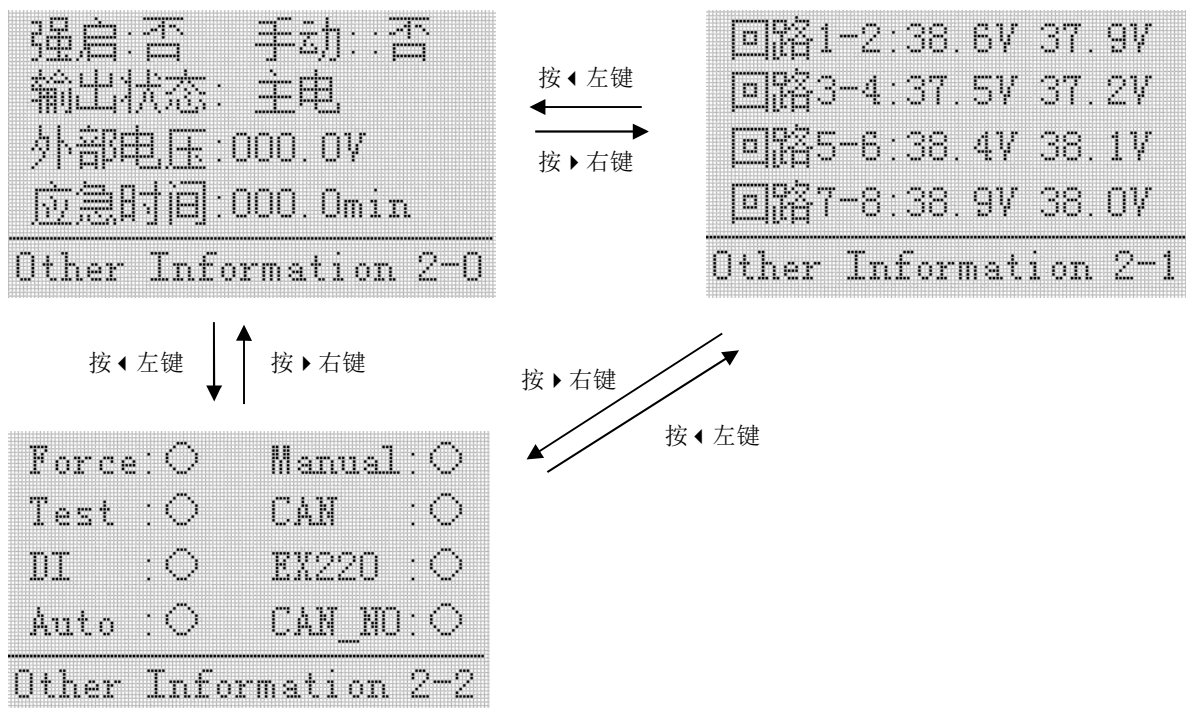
强启:否　手动::否
输出状态: 主电
外部电压:000.0V
应急时间:000.0min
Other Information 2-0

按◀左键

按▶右键

回路1-2:38.6V 37.9V
回路3-4:37.5V 37.2V
回路5-6:38.4V 38.1V
回路7-8:38.9V 38.0V
Other Information 2-1

按◀左键

按▶右键

按▶右键

按◀左键

Force:○　Manual:○
Test :○　CAN :○
DI :○　EX220 :○
Auto :○　CAN_NO:○
Other Information 2-2